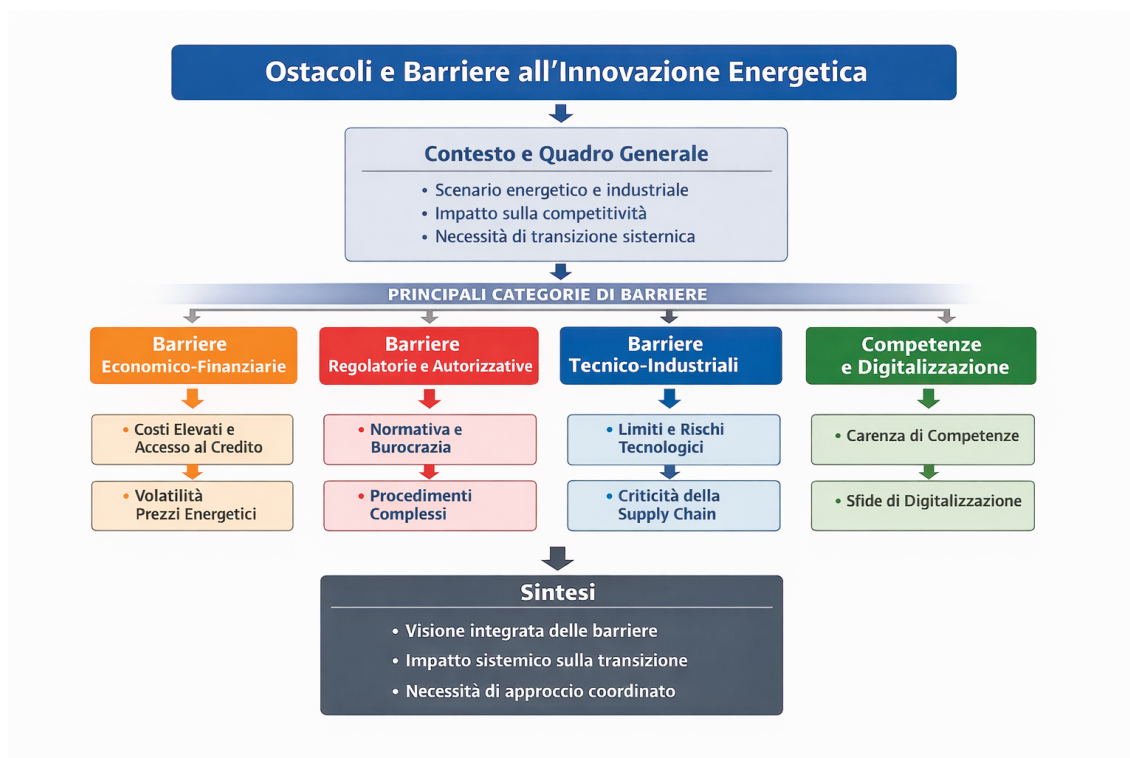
Ostacoli e Barriere all’Innovazione Energetica

Contesto e Quadro Generale

• Scenario energetico e industriale
• Impatto sulla competitività
• Necessità di transizione sisternica

PRINCIPALI CATEGORIE DI BARRIERE

Barriere Economico-Finanziarie

• Costi Elevati e Accesso al Credito

• Volatilità Prezzi Energetici

Barriere Regolatorie e Autorizzative

• Normativa e Burocrazia

• Procedimenti Complessi

Barriere Tecnico-Industriali

• Limiti e Rischi Tecnologici

• Criticità della Supply Chain

Competenze e Digitalizzazione

• Carenza di Competenze

• Sfide di Digitalizzazione

Sintesi

• Visione integrata delle barriere
• Impatto sistemico sulla transizione
• Necessità di approccio coordinato